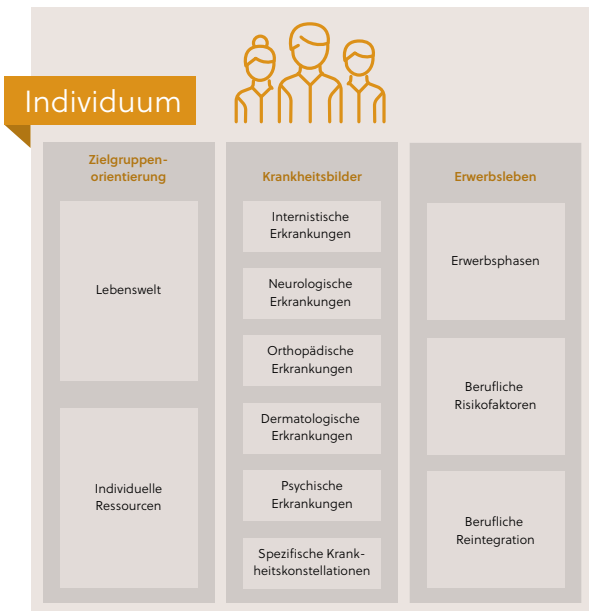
Individuum

Zielgruppenorientierung

Lebenswelt

Individuelle Ressourcen

Krankheitsbilder

Internistische Erkrankungen

Neurologische Erkrankungen

Orthopädische Erkrankungen

Dermatologische Erkrankungen

Psychische Erkrankungen

Spezifische Krankheitskonstellationen

Erwerbsleben

Erwerbsphasen

Berufliche Risikofaktoren

Berufliche Reintegration